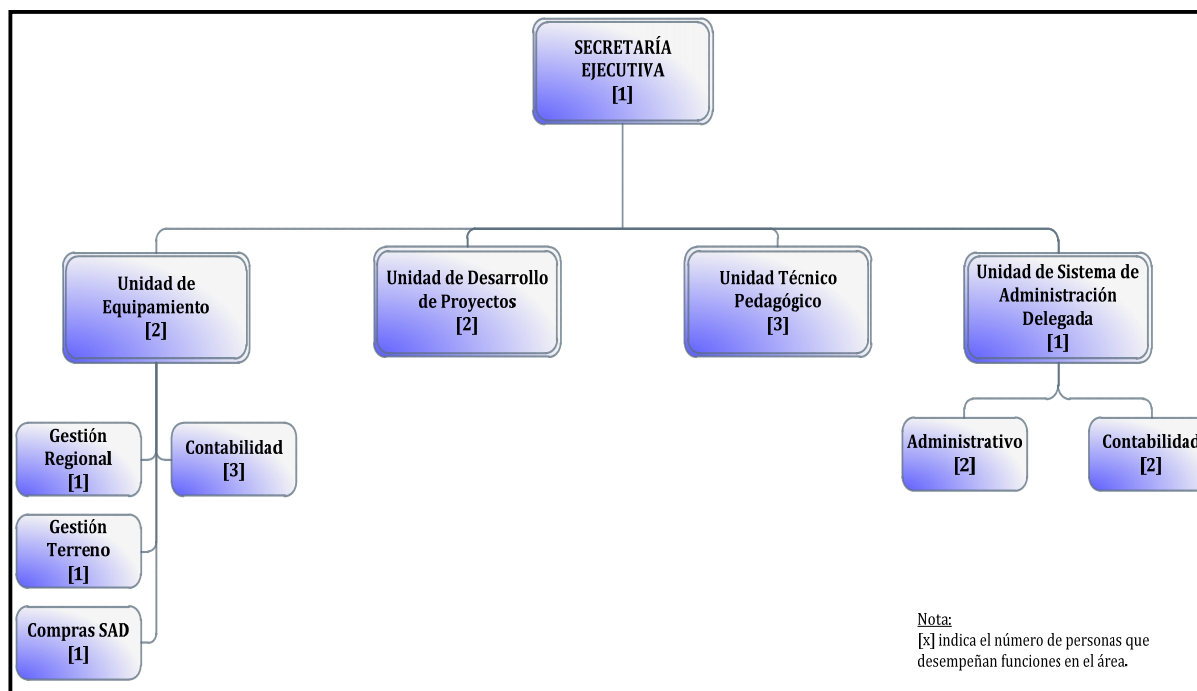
SECRETARÍA EJECUTIVA
[1]

Unidad de Equipamiento
[2]

Unidad de Desarrollo de Proyectos
[2]

Unidad Técnico Pedagógico
[3]

Unidad de Sistema de Administración Delegada
[1]

Gestión Regional
[1]

Contabilidad
[3]

Gestión Terreno
[1]

Compras SAD
[1]

Administrativo
[2]

Contabilidad
[2]

Nota:
[x] indica el número de personas que desempeñan funciones en el área.